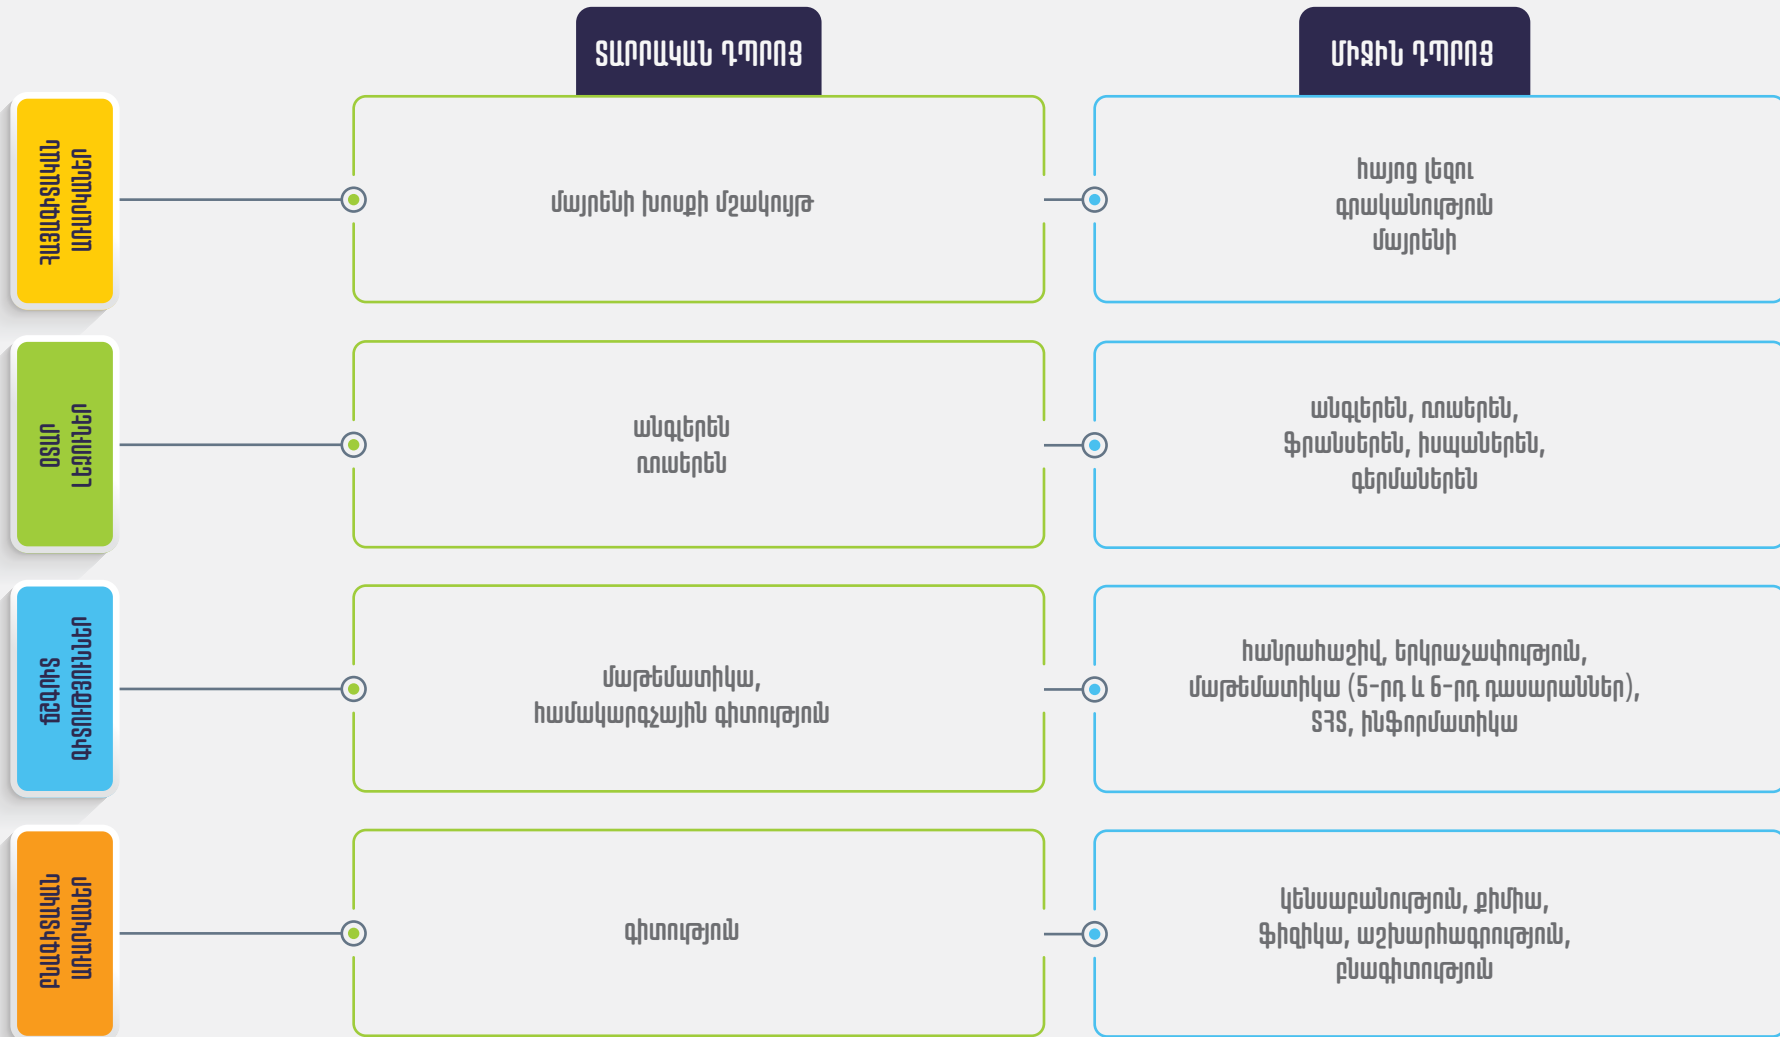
ՏԱՐՐԱԿԱՆ ԴՊՐՈՑ

ՄԻՋԻՆ ԴՊՐՈՑ

ՀԱՅԱԳԻՏԱԿԱՆ ԱՌԱՐԿԱՆԵՐ

մայրենի խոսքի մշակույթ

հայոց լեզու
գրականություն
մայրենի

ՕՏԱՐ ԼԵԶՈՒՆԵՐ

անգլերեն
ռուսերեն

անգլերեն, ռուսերեն,
ֆրանսերեն, իսպաներեն,
գերմաներեն

ՃՇԳՐԻՏ ԳԻՏՈՒԹՅՈՒՆՆԵՐ

մաթեմատիկա,
համակարգչային գիտություն

հանրահաշիվ, երկրաչափություն,
մաթեմատիկա (5-րդ և 6-րդ դասարաններ),
ՏՀՏ, ինֆորմատիկա

ԲՆԱԳԻՏԱԿԱՆ ԱՌԱՐԿԱՆԵՐ

գիտություն

կենսաբանություն, քիմիա,
ֆիզիկա, աշխարհագրություն,
բնագիտություն